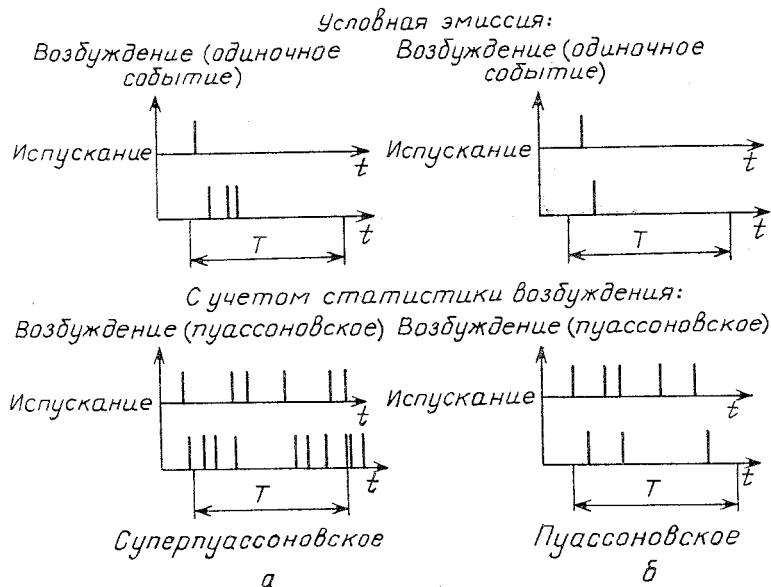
Условная эмиссия:

Возбуждение (одиночное событие)

Испускание

$t$

$t$

$T$

Возбуждение (одиночное событие)

Испускание

$t$

$t$

$T$

С учетом статистики возбуждения:

Возбуждение (пуассоновское)

Испускание

$t$

$t$

$T$

Суперпуассоновское

а

Возбуждение (пуассоновское)

Испускание

$t$

$t$

$T$

Пуассоновское

б